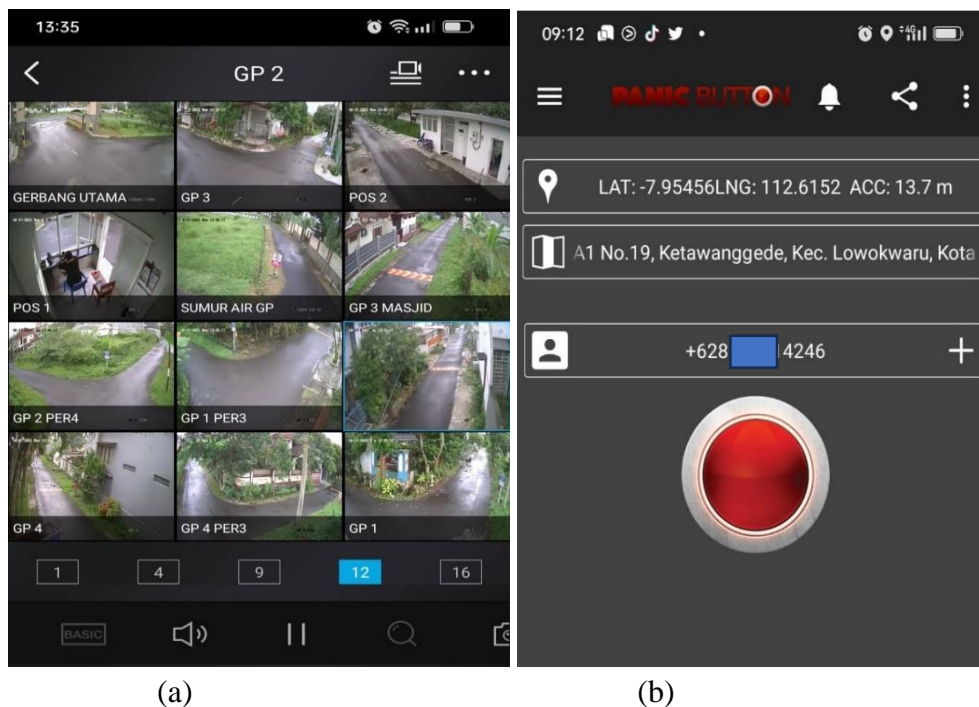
13:35

GP 2

GERBANG UTAMA

GP 3

POS 2

POS 1

SUMUR AIR GP

GP 3 MASJID

GP 2 PER4

GP 1 PER3

GP 4

GP 4 PER3

GP 1

1 4 9 12 16

BASIC

(a)

09:12

PANIC BUTTON

LAT: -7.95456LNG: 112.6152 ACC: 13.7 m

A1 No.19, Ketawanggede, Kec. Lowokwaru, Kota

+628 4246

(b)